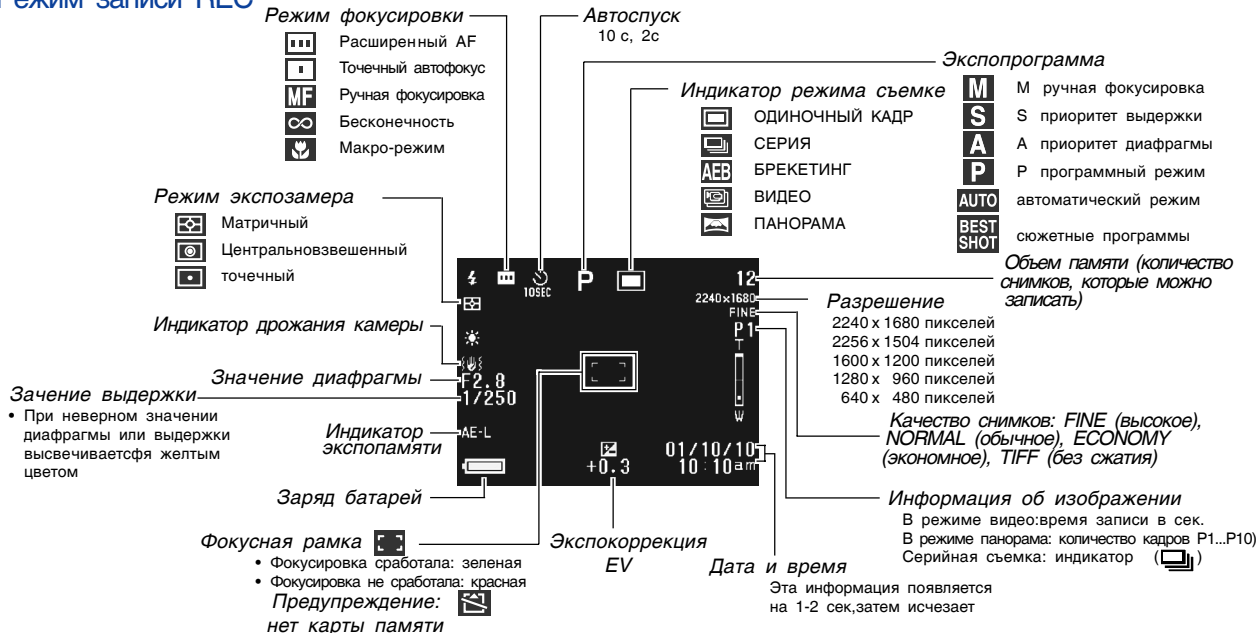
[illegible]ежим записи REC

Режим фокусировки
Расширенный AF
Точечный автофокус
MF Ручная фокусировка
∞ Бесконечность
Макро-режим

Автоспуск
10 с, 2с

Экспопрограмма
M M ручная фокусировка
S S приоритет выдержки
A A приоритет диафрагмы
P P программный режим
AUTO автоматический режим
BEST SHOT сюжетные программы

Индикатор режима съемке
ОДИНОЧНЫЙ КАДР
СЕРИЯ
AEB БРЕКЕТИНГ
ВИДЕО
ПАНОРАМА

Режим экспозамера
Матричный
Центральновзвешенный
точечный

10SEC P 12
2240×1680
FINE
P1
T
W
F2.8
1/250
AE-L
+0.3
01/10/10
10:10am

Объем памяти (количество снимков, которые можно записать)

Разрешение
2240 x 1680 пикселей
2256 x 1504 пикселей
1600 x 1200 пикселей
1280 x 960 пикселей
640 x 480 пикселей

Индикатор дрожания камеры

Значение диафрагмы

Зачение выдержки
• При неверном значении диафрагмы или выдержки высвечиваетсфя желтым цветом

Индикатор экспопамяти

Качество снимков: FINE (высокое), NORMAL (обычное), ECONOMY (экономное), TIFF (без сжатия)

Заряд батарей

Информация об изображении
В режиме видео:время записи в сек.
В режиме панорама: количество кадров P1...P10)
Серийная съемка: индикатор ( )

Фокусная рамка
• Фокусировка сработала: зеленая
• Фокусировка не сработала: красная

Предупреждение:
нет карты памяти

Экспокоррекция
EV

Дата и время
Эта информация появляется на 1-2 сек,затем исчезает